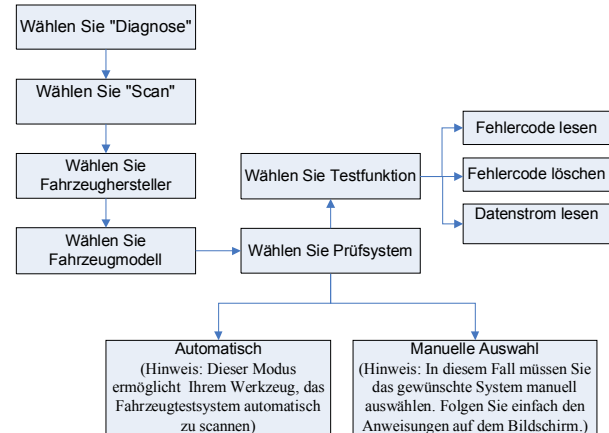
Wählen Sie "Diagnose"

Wählen Sie "Scan"

Wählen Sie Fahrzeughersteller

Wählen Sie Fahrzeugmodell

Wählen Sie Prüfsystem

Wählen Sie Testfunktion

Fehlercode lesen

Fehlercode löschen

Datenstrom lesen

Automatisch
(Hinweis: Dieser Modus ermöglicht Ihrem Werkzeug, das Fahrzeugtestsystem automatisch zu scannen)

Manuelle Auswahl
(Hinweis: In diesem Fall müssen Sie das gewünschte System manuell auswählen. Folgen Sie einfach den Anweisungen auf dem Bildschirm.)